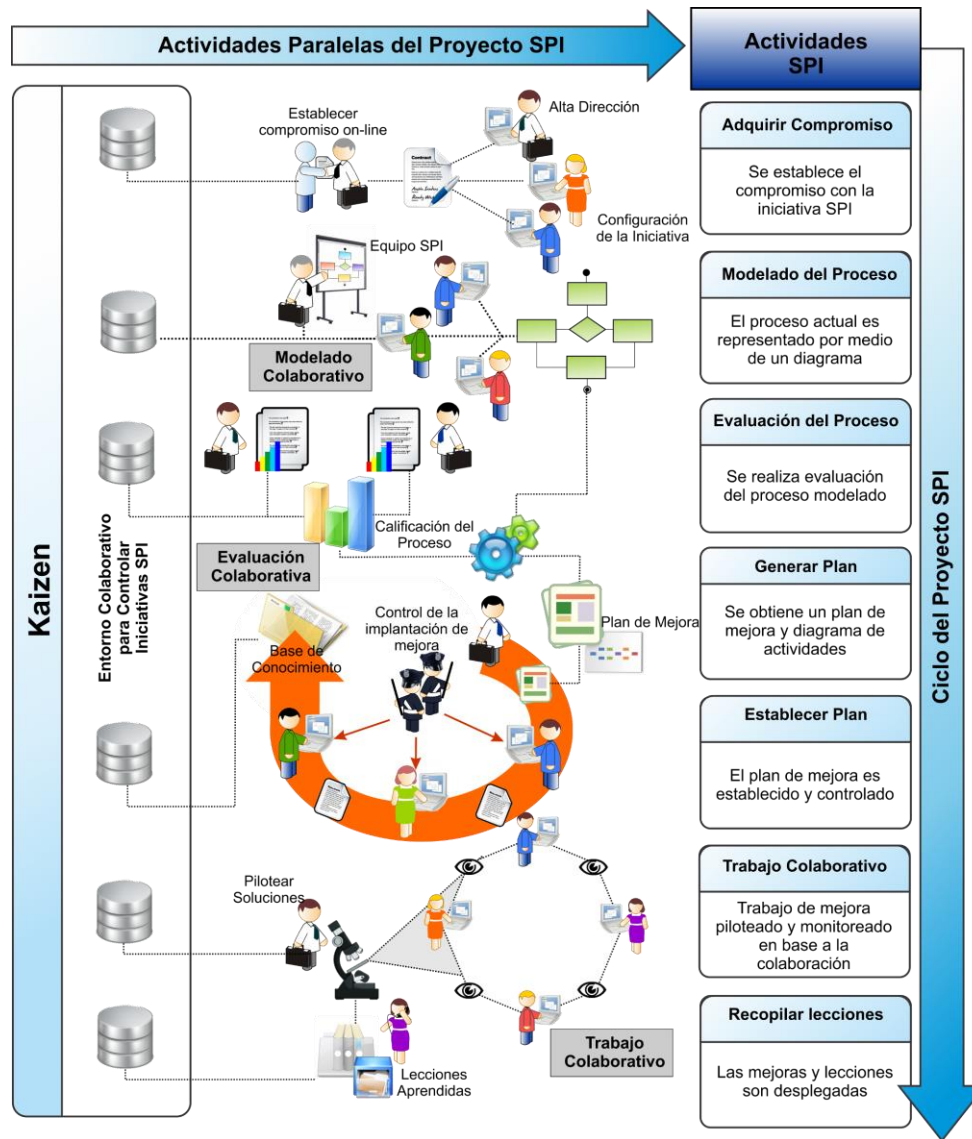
Actividades Paralelas del Proyecto SPI

Actividades SPI

Kaizen

Entorno Colaborativo para Controlar Iniciativas SPI

Establecer compromiso on-line

Alta Dirección

Configuración de la Iniciativa

Equipo SPI

Modelado Colaborativo

Calificación del Proceso

Evaluación Colaborativa

Control de la implantación de mejora

Base de Conocimiento

Plan de Mejora

Pilotear Soluciones

Lecciones Aprendidas

Trabajo Colaborativo

Adquirir Compromiso

Se establece el compromiso con la iniciativa SPI

Modelado del Proceso

El proceso actual es representado por medio de un diagrama

Evaluación del Proceso

Se realiza evaluación del proceso modelado

Generar Plan

Se obtiene un plan de mejora y diagrama de actividades

Establecer Plan

El plan de mejora es establecido y controlado

Trabajo Colaborativo

Trabajo de mejora piloteado y monitoreado en base a la colaboración

Recopilar lecciones

Las mejoras y lecciones son desplegadas

Ciclo del Proyecto SPI